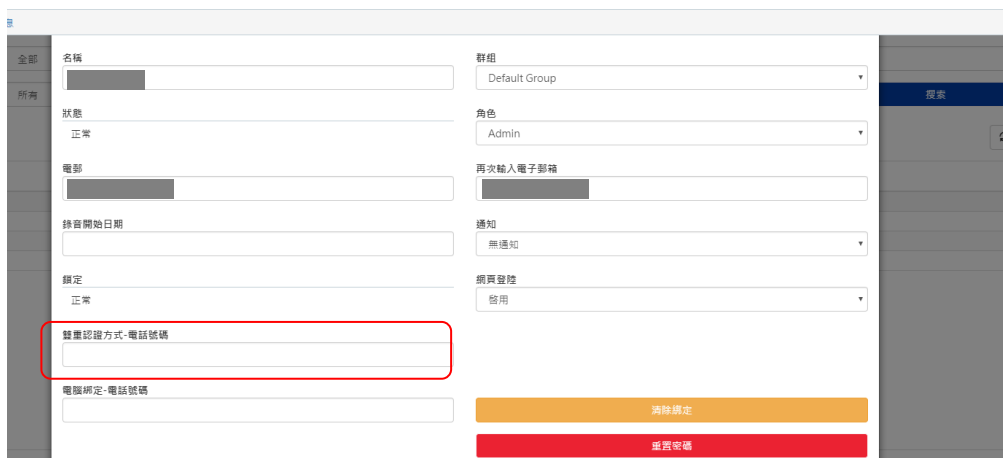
全部

所有

搜索

名稱

群組

Default Group

狀態

正常

角色

Admin

電郵

再次輸入電子郵箱

錄音開始日期

通知

無通知

鎖定

正常

網頁登陸

啓用

雙重認證方式-電話號碼

電腦綁定-電話號碼

消除綁定

重置密碼